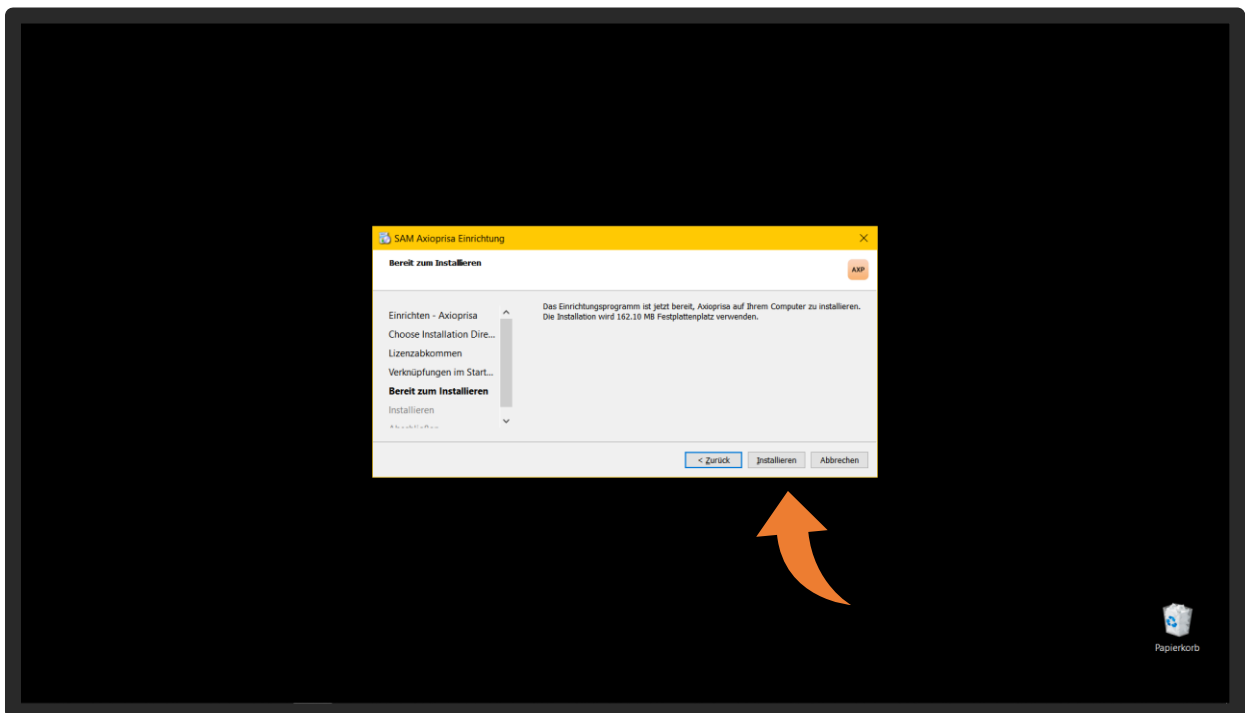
SAM Axioprisa Einrichtung

Bereit zum Installieren

AXP

Einrichten - Axioprisa
Choose Installation Dire...
Lizenzabkommen
Verknüpfungen im Start...
Bereit zum Installieren
Installieren
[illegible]

Das Einrichtungsprogramm ist jetzt bereit, Axioprisa auf Ihrem Computer zu installieren.
Die Installation wird 162.10 MB Festplattenplatz verwenden.

< Zurück
Installieren
Abbrechen

Papierkorb